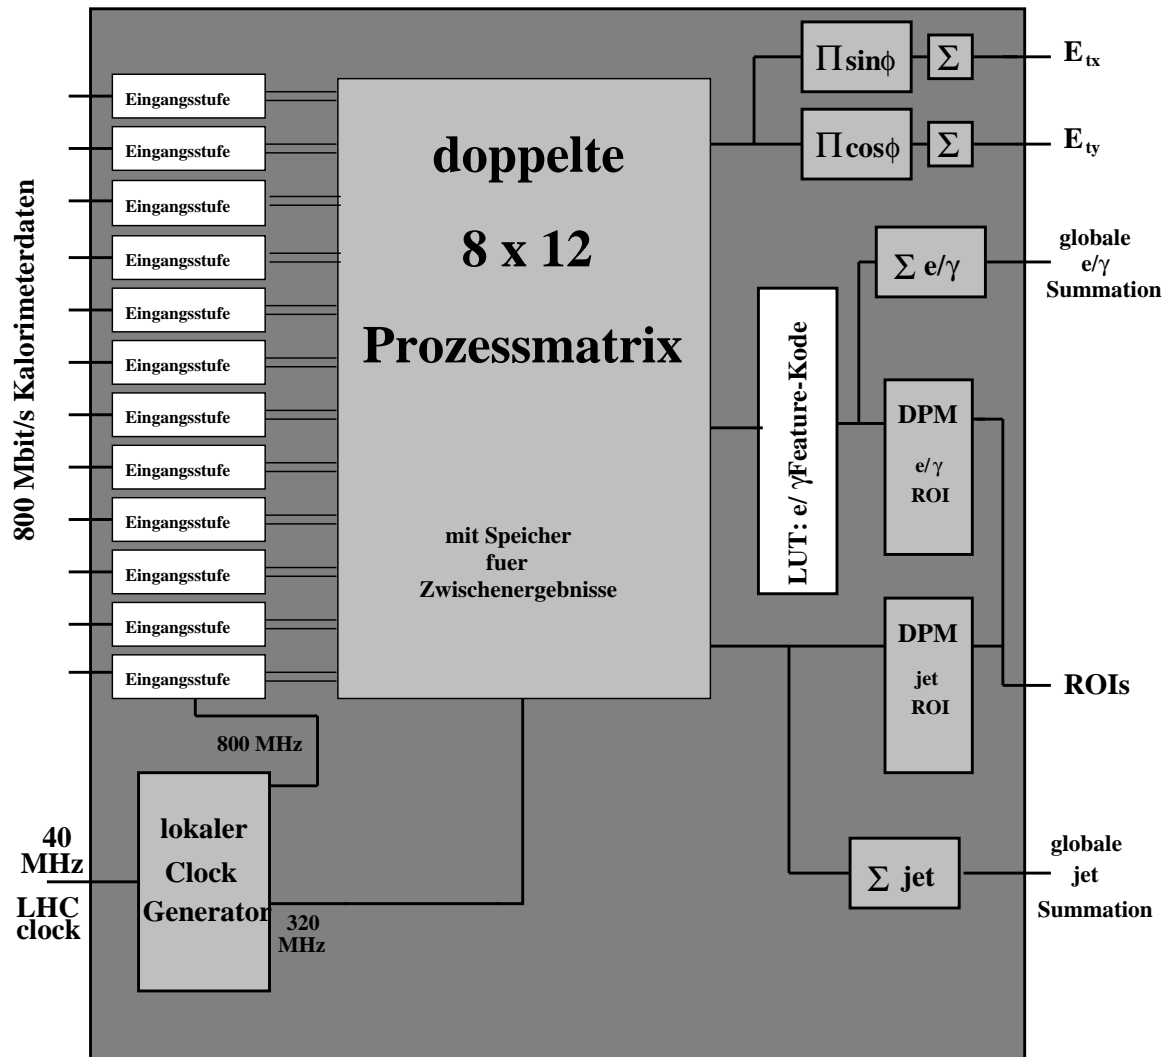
800 Mbit/s Kalorimeterdaten

Eingangsstufe
Eingangsstufe
Eingangsstufe
Eingangsstufe
Eingangsstufe
Eingangsstufe
Eingangsstufe
Eingangsstufe
Eingangsstufe
Eingangsstufe
Eingangsstufe
Eingangsstufe

doppelte
8 x 12
Prozessmatrix

mit Speicher fuer Zwischenergebnisse

$\Pi \sin\phi$
$\Sigma$
$E_{tx}$

$\Pi \cos\phi$
$\Sigma$
$E_{ty}$

$\Sigma$ e/$\gamma$
globale e/$\gamma$ Summation

LUT: e/ $\gamma$Feature-Kode

DPM
e/$\gamma$
ROI

DPM
jet
ROI

ROIs

800 MHz

40 MHz
LHC clock

lokaler
Clock
Generator

320 MHz

$\Sigma$ jet

globale
jet
Summation